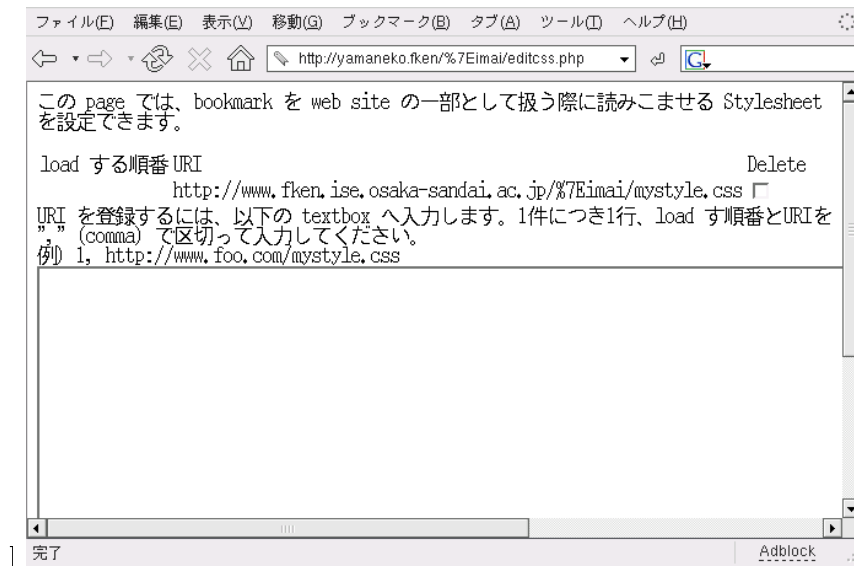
ファイル(F) 編集(E) 表示(V) 移動(G) ブックマーク(B) タブ(A) ツール(T) ヘルプ(H)

http://yamaneko.fken/%7Eimai/editcss.php

この page では、bookmark を web site の一部として扱う際に読みこませる Stylesheet を設定できます。

| load する順番 | URI | Delete |
|---|---|---|
| | http://www.fken.ise.osaka-sandai.ac.jp/%7Eimai/mystyle.css | |

URI を登録するには、以下の textbox へ入力します。1件につき1行、load す順番とURIを "," (comma) で区切って入力してください。
例) 1, http://www.foo.com/mystyle.css

完了

Adblock